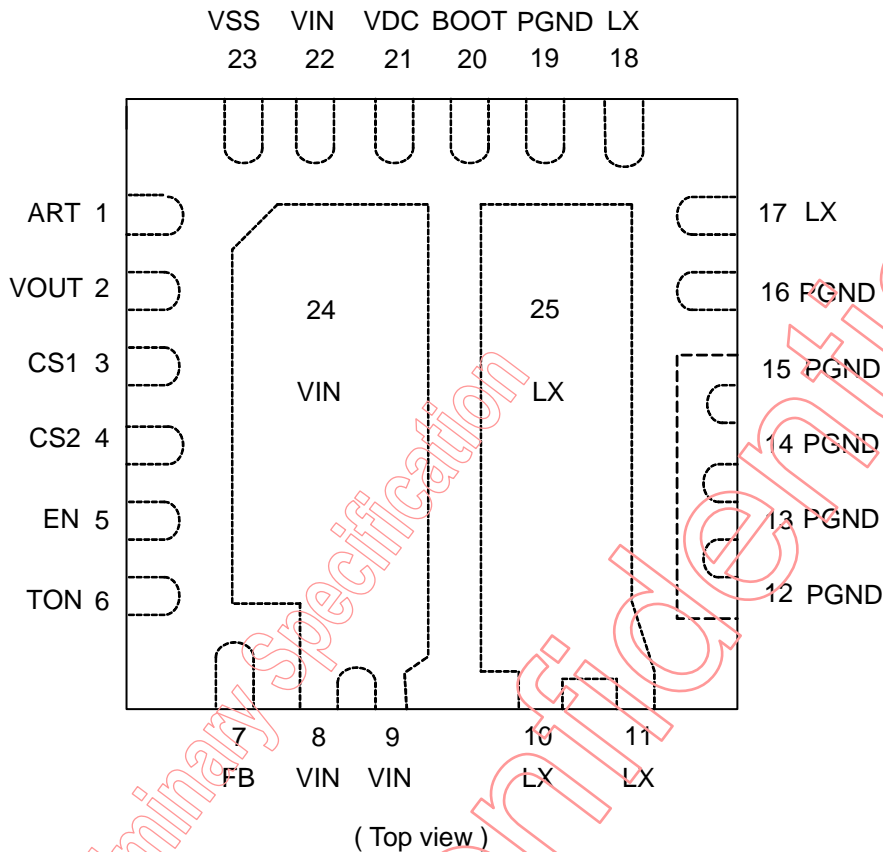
VSS 23
VIN 22
VDC 21
BOOT 20
PGND 19
LX 18

ART 1
VOUT 2
CS1 3
CS2 4
EN 5
TON 6

24
VIN

25
LX

17 LX
16 PGND
15 PGND
14 PGND
13 PGND
12 PGND

7 FB
8 VIN
9 VIN
10 LX
11 LX

( Top view )

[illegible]minary Specification

Confidenti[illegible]